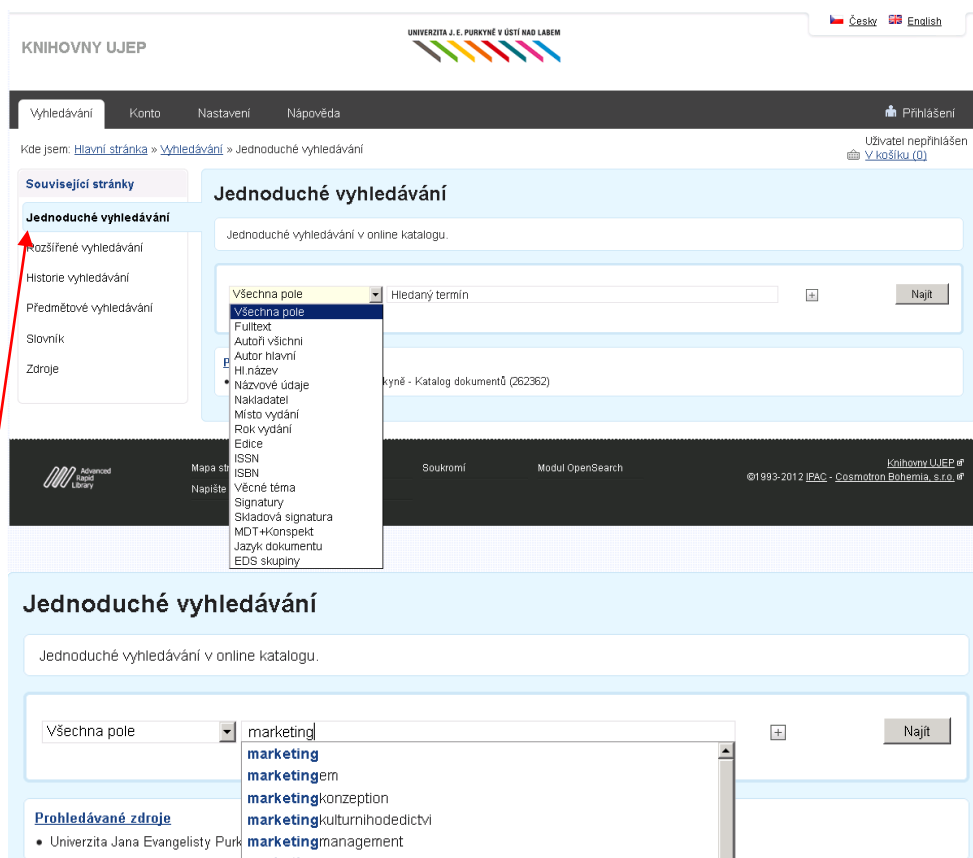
KNIHOVNY UJEP

UNIVERZITA J. E. PURKYNĚ V ÚSTÍ NAD LABEM

Česky English

Vyhledávání Konto Nastavení Nápověda

Přihlášení

Kde jsem: Hlavní stránka » Vyhledávání » Jednoduché vyhledávání

Uživatel nepřihlášen
V košíku (0)

Související stránky

Jednoduché vyhledávání

Rozšířené vyhledávání

Historie vyhledávání

Předmětové vyhledávání

Slovník

Zdroje

Jednoduché vyhledávání

Jednoduché vyhledávání v online katalogu.

Všechna pole

Hledaný termín

Najít

Všechna pole
Fulltext
Autoři všichni
Autor hlavní
Hl.název
Názvové údaje
Nakladatel
Místo vydání
Rok vydání
Edice
ISSN
ISBN
Věcné téma
Signatury
Skladová signatura
MDT+Konspekt
Jazyk dokumentu
EDS skupiny

P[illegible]

• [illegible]kyně - Katalog dokumentů (262362)

Advanced Rapid Library

Mapa st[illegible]

Napište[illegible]

Soukromí

Modul OpenSearch

Knihovny UJEP

©1993-2012 IPAC - Cosmotron Bohemia, s.r.o.

Jednoduché vyhledávání

Jednoduché vyhledávání v online katalogu.

Všechna pole

marketing

Najít

marketing
marketingem
marketingkonzeption
marketingkulturnihodedictvi
marketingmanagement

Prohledávané zdroje

• Univerzita Jana Evangelisty Purk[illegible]